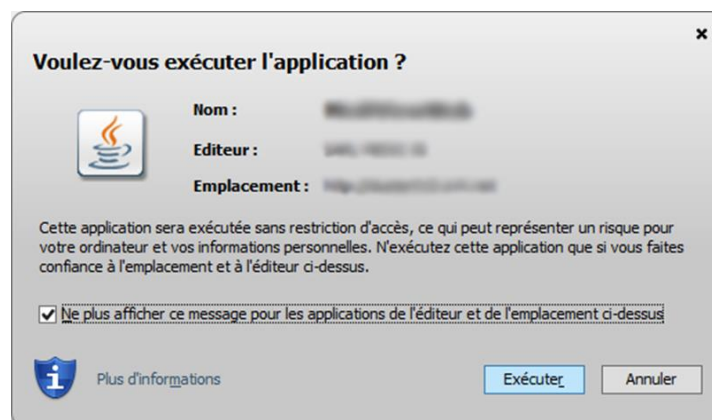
×

Voulez-vous exécuter l'application ?

Nom : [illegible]

Editeur : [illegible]

Emplacement : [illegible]

Cette application sera exécutée sans restriction d'accès, ce qui peut représenter un risque pour votre ordinateur et vos informations personnelles. N'exécutez cette application que si vous faites confiance à l'emplacement et à l'éditeur ci-dessus.

☑ Ne plus afficher ce message pour les applications de l'éditeur et de l'emplacement ci-dessus

Plus d'informations

Exécuter

Annuler